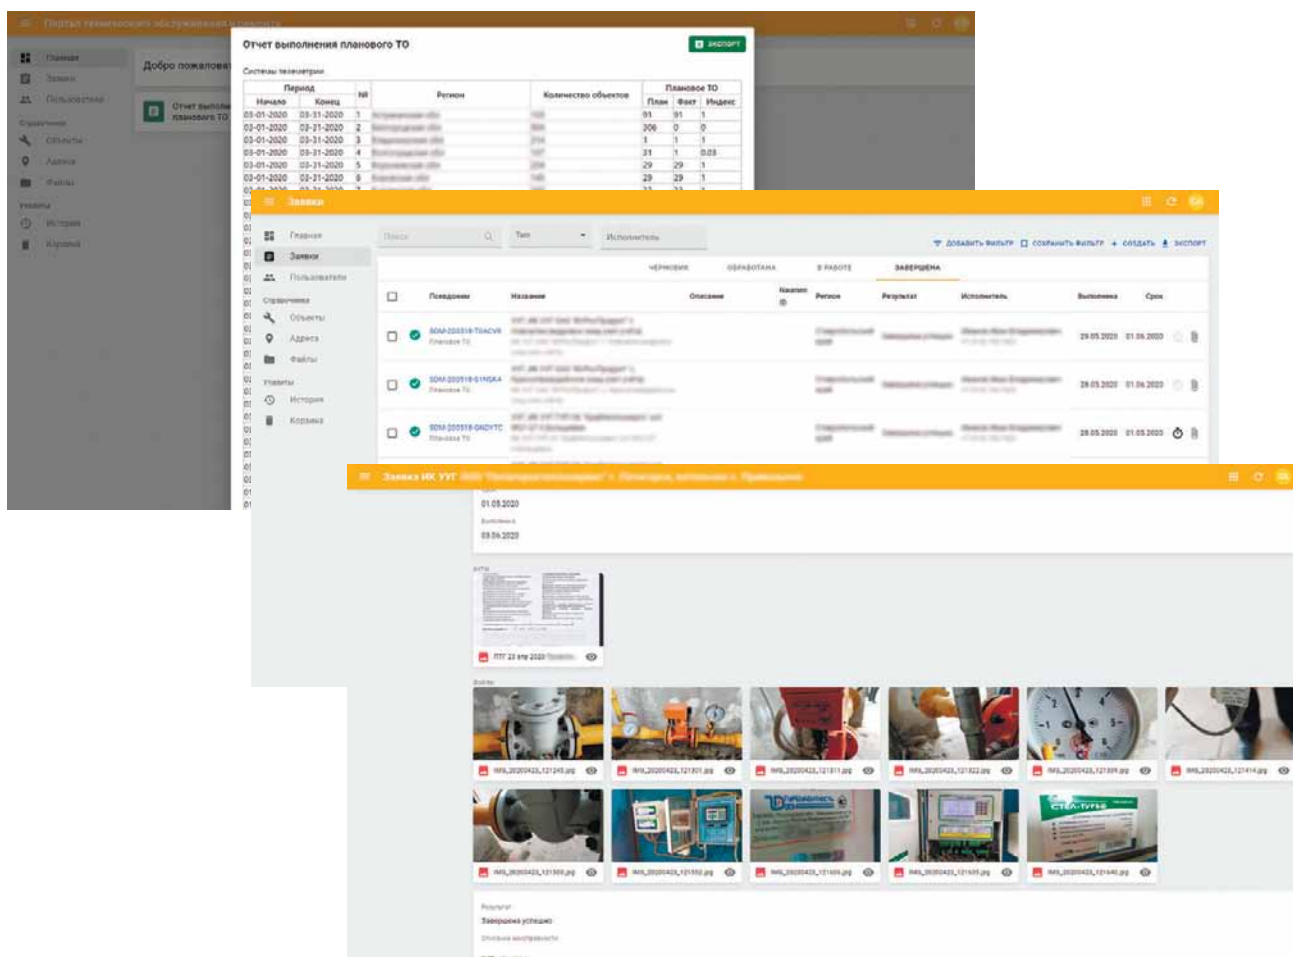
Портал технического обслуживания и ремонта

Главная
Заявки
Пользователи
Справочники
Объекты
Адреса
Файлы
Утилиты
История
Корзина

Добро пожаловать

Отчет выполнения планового ТО

Отчет выполнения планового ТО

ЭКСПОРТ

Системы телеметрии

| Период |  | № | Регион | Количество объектов | Плановое ТО |  |  |
|---|---|---|---|---|---|---|---|
| Начало | Конец |  |  |  | План | Факт | Индекс |
| 03-01-2020 | 03-31-2020 | 1 | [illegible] | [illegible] | 91 | 91 | 1 |
| 03-01-2020 | 03-31-2020 | 2 | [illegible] | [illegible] | 306 | 0 | 0 |
| 03-01-2020 | 03-31-2020 | 3 | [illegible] | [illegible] | 1 | 1 | 1 |
| 03-01-2020 | 03-31-2020 | 4 | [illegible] | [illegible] | 31 | 1 | 0.03 |
| 03-01-2020 | 03-31-2020 | 5 | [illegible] | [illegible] | 29 | 29 | 1 |
| 03-01-2020 | 03-31-2020 | 6 | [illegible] | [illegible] | 29 | 29 | 1 |

Заявки

Главная
Заявки
Пользователи
Справочники
Объекты
Адреса
Файлы
Утилиты
История
Корзина

Поиск
Тип
Исполнитель
ДОБАВИТЬ ФИЛЬТР
СОХРАНИТЬ ФИЛЬТР
+ СОЗДАТЬ
ЭКСПОРТ

ЧЕРНОВИК
ОБРАБОТАНА
В РАБОТЕ
ЗАВЕРШЕНА

| | Псевдоним | Название | Описание | Назначен | Регион | Результат | Исполнитель | Выполнена | Срок |
|---|---|---|---|---|---|---|---|---|---|
| | SDM-200518-T0ACVR Плановое ТО | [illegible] | | | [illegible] | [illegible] | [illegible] | 29.05.2020 | 01.06.2020 |
| | SDM-200518-S1NSK4 Плановое ТО | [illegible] | | | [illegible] | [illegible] | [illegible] | 28.05.2020 | 01.06.2020 |
| | SDM-200518-0ADYTC Плановое ТО | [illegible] | | | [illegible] | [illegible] | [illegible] | 28.05.2020 | 01.05.2020 |

Заявка ИК УУГ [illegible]

01.05.2020
Выполнена
03.06.2020

Акты
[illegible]

Файлы
IMG_20200423_121245.jpg
IMG_20200423_121301.jpg
IMG_20200423_121311.jpg
IMG_20200423_121322.jpg
IMG_20200423_121309.jpg
IMG_20200423_121414.jpg
IMG_20200423_121500.jpg
IMG_20200423_121552.jpg
IMG_20200423_121600.jpg
IMG_20200423_121635.jpg
IMG_20200423_121640.jpg

СТЕЛ-ТУГОС

Результат
Завершена успешно
Описание неисправности